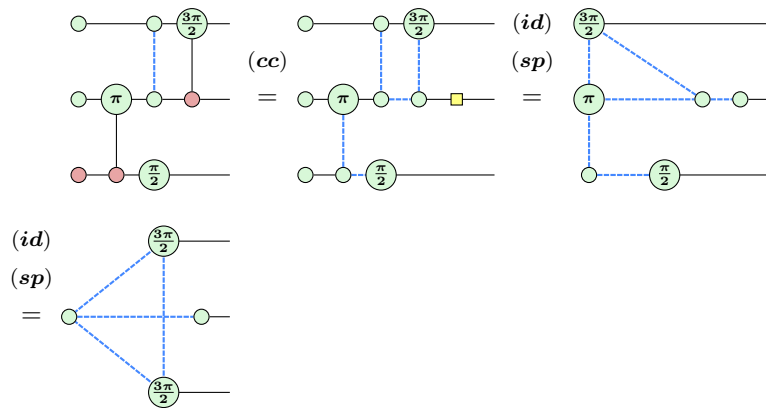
$\frac{3\pi}{2}$ $\pi$ $\frac{\pi}{2}$

$(\boldsymbol{cc})$
$=$

$\frac{3\pi}{2}$ $\pi$ $\frac{\pi}{2}$

$(\boldsymbol{id})$
$(\boldsymbol{sp})$
$=$

$\frac{3\pi}{2}$ $\pi$ $\frac{\pi}{2}$

$(\boldsymbol{id})$
$(\boldsymbol{sp})$
$=$

$\frac{3\pi}{2}$ $\frac{3\pi}{2}$